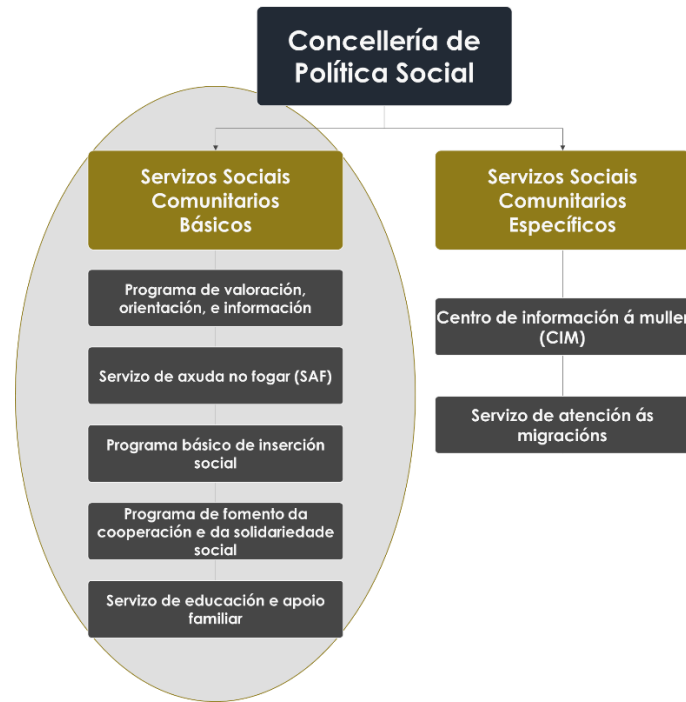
Concellería de Política Social

Servizos Sociais Comunitarios Básicos

Programa de valoración, orientación, e información

Servizo de axuda no fogar (SAF)

Programa básico de inserción social

Programa de fomento da cooperación e da solidariedade social

Servizo de educación e apoio familiar

Servizos Sociais Comunitarios Específicos

Centro de información á muller (CIM)

Servizo de atención ás migracións